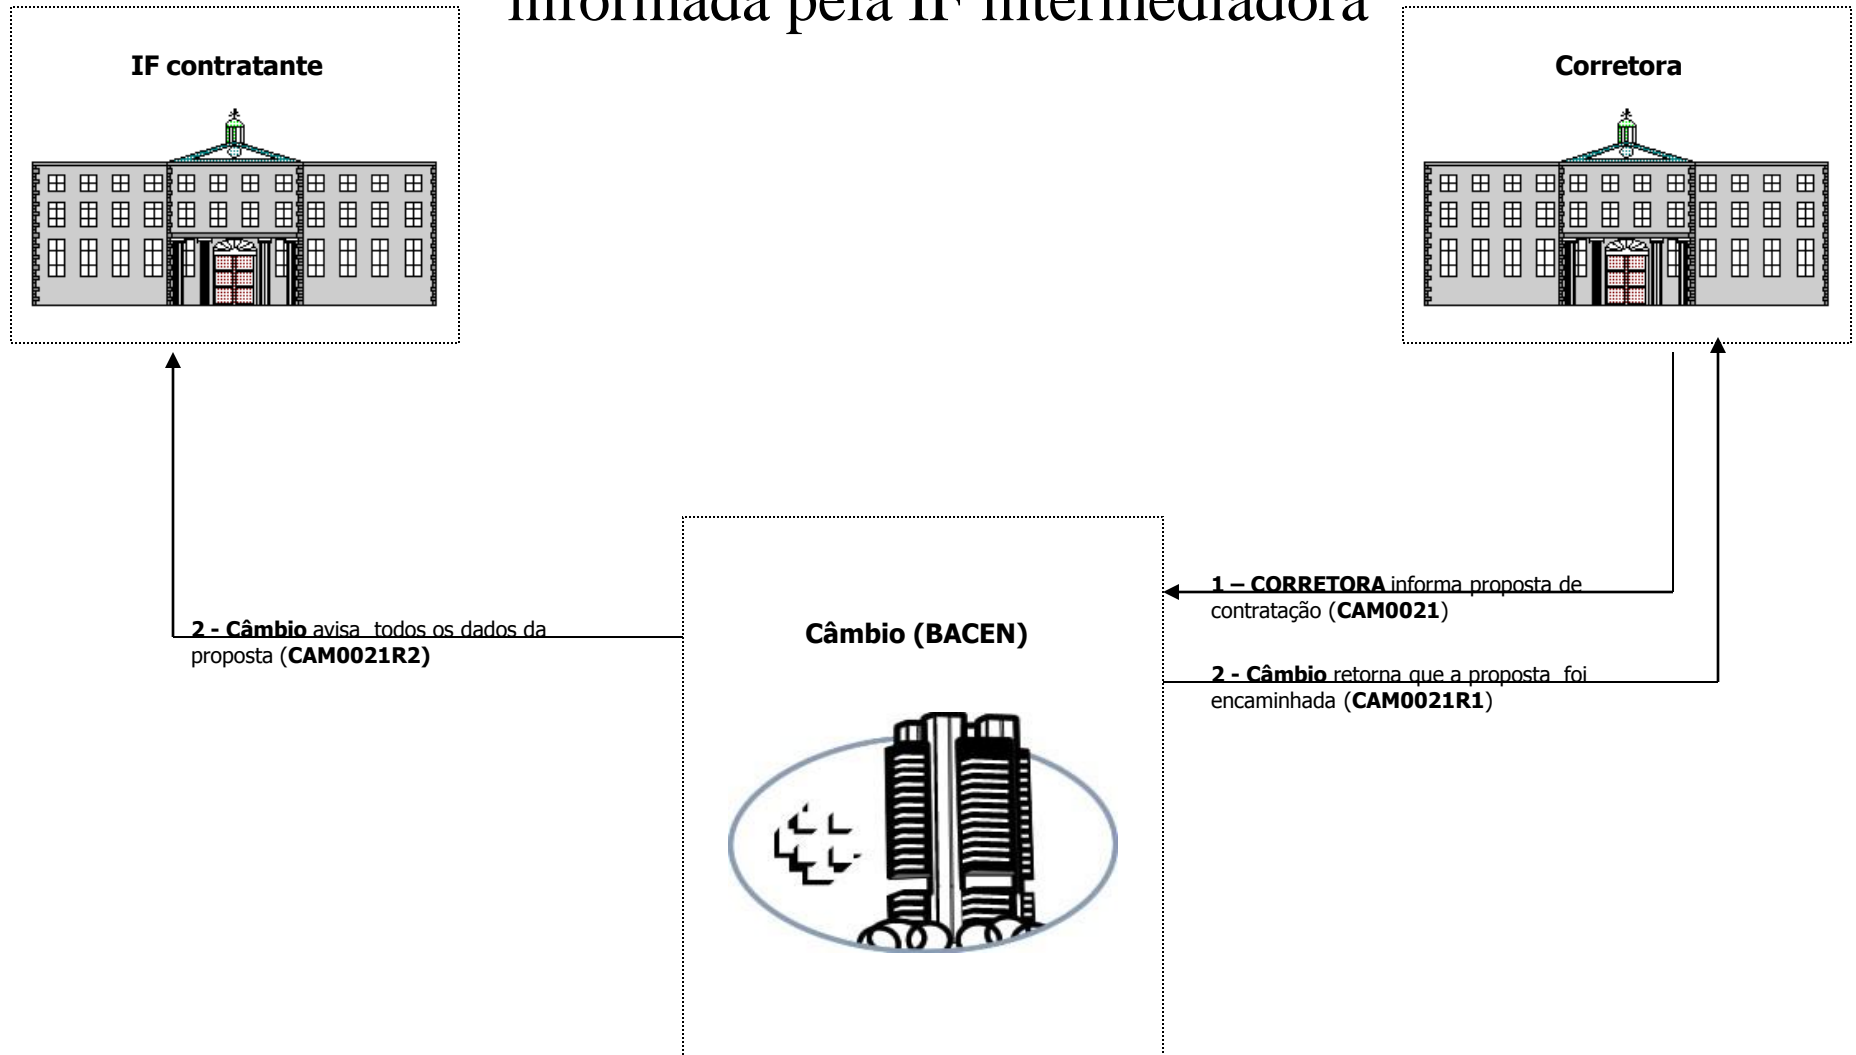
informada pela IF intermediadora

IF contratante

Corretora

1 – CORRETORA informa proposta de contratação (CAM0021)

2 - Câmbio avisa todos os dados da proposta (CAM0021R2)

Câmbio (BACEN)

2 - Câmbio retorna que a proposta foi encaminhada (CAM0021R1)